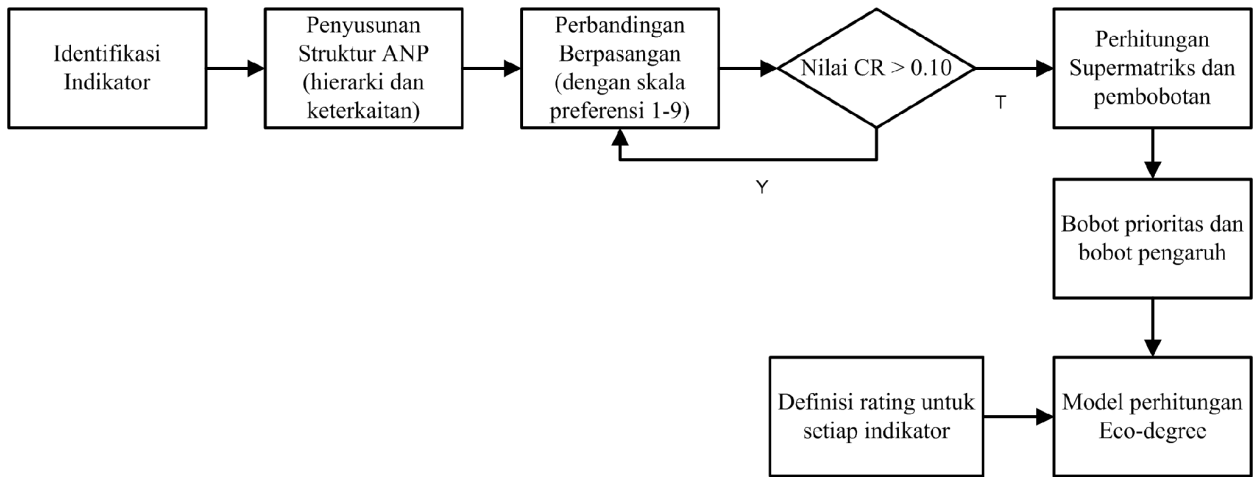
Identifikasi Indikator

Penyusunan Struktur ANP (hierarki dan keterkaitan)

Perbandingan Berpasangan (dengan skala preferensi 1-9)

Nilai CR > 0.10

T

Y

Perhitungan Supermatriks dan pembobotan

Bobot prioritas dan bobot pengaruh

Definisi rating untuk setiap indikator

Model perhitungan Eco-degree